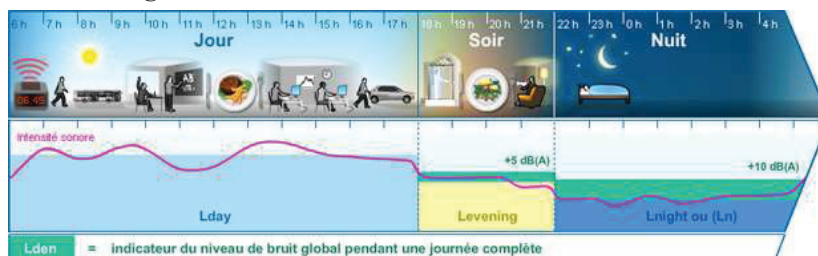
6h 7h 8h 9h 10h 11h 12h 13h 14h 15h 16h 17h
Jour
18h 19h 20h 21h
Soir
22h 23h 0h 1h 2h 3h 4h
Nuit

06:45

A3

Intensité sonore

+5 dB(A)

+10 dB(A)

Lday

Levening

Lnight ou (Ln)

Lden = indicateur du niveau de bruit global pendant une journée complète